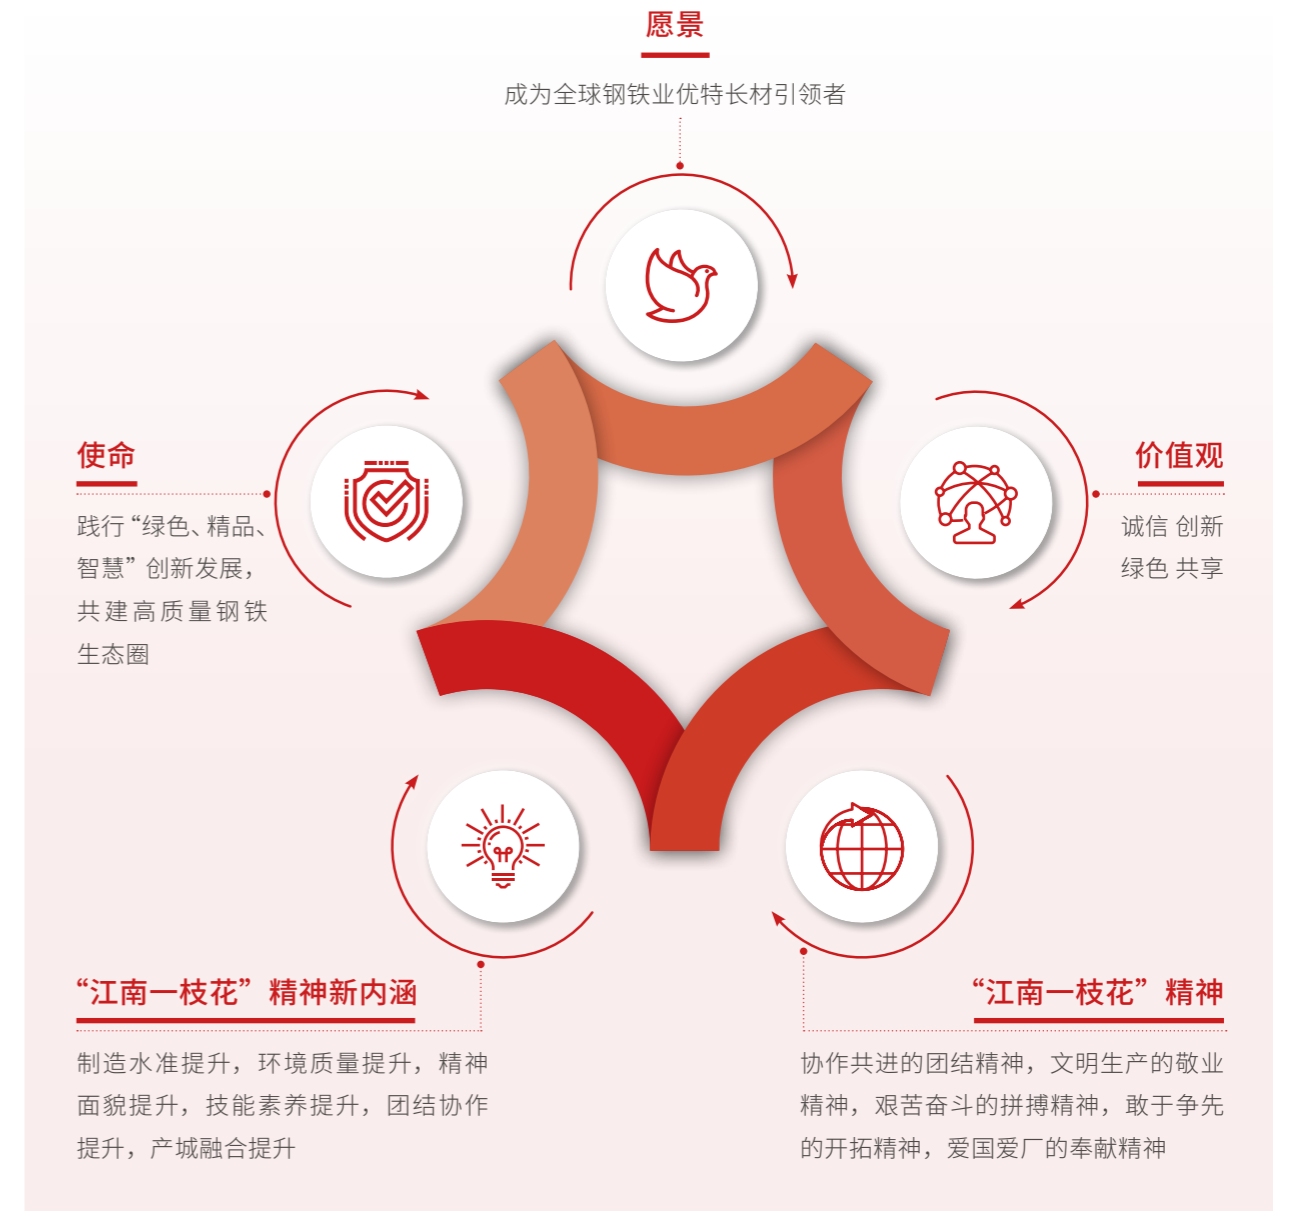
愿景

成为全球钢铁业优特长材引领者

使命

践行“绿色、精品、智慧”创新发展，共建高质量钢铁生态圈

价值观

诚信 创新
绿色 共享

“江南一枝花”精神新内涵

制造水准提升，环境质量提升，精神面貌提升，技能素养提升，团结协作提升，产城融合提升

“江南一枝花”精神

协作共进的团结精神，文明生产的敬业精神，艰苦奋斗的拼搏精神，敢于争先的开拓精神，爱国爱厂的奉献精神